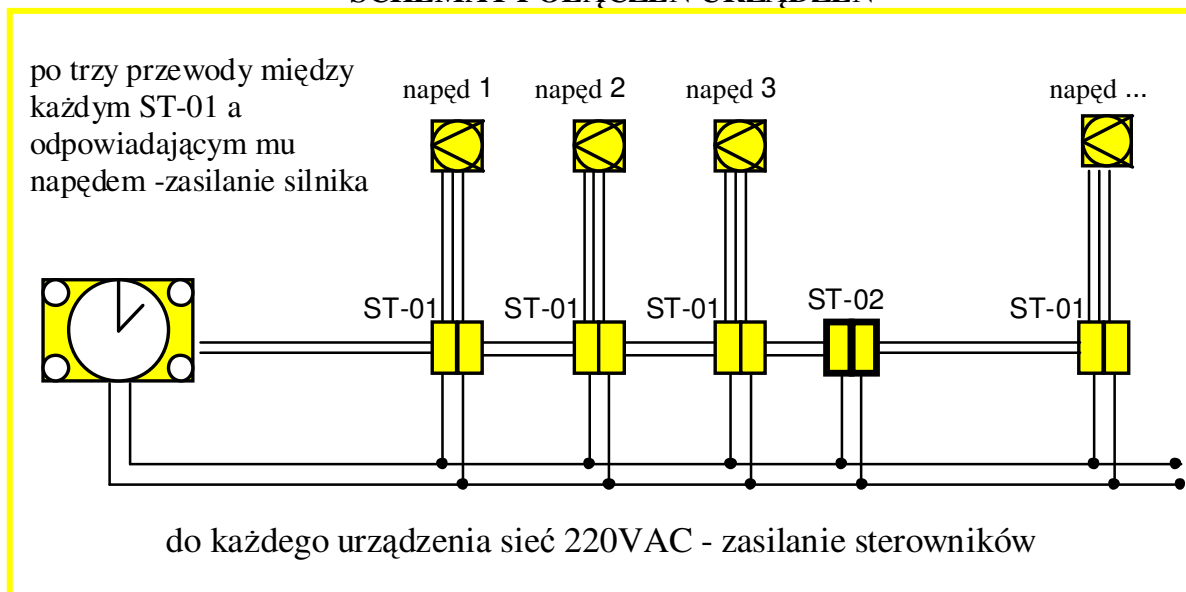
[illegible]

po trzy przewody między każdym ST-01 a odpowiadającym mu napędem -zasilanie silnika

napęd 1
napęd 2
napęd 3
napęd ...

ST-01
ST-01
ST-01
ST-02
ST-01

do każdego urządzenia sieć 220VAC - zasilanie sterowników